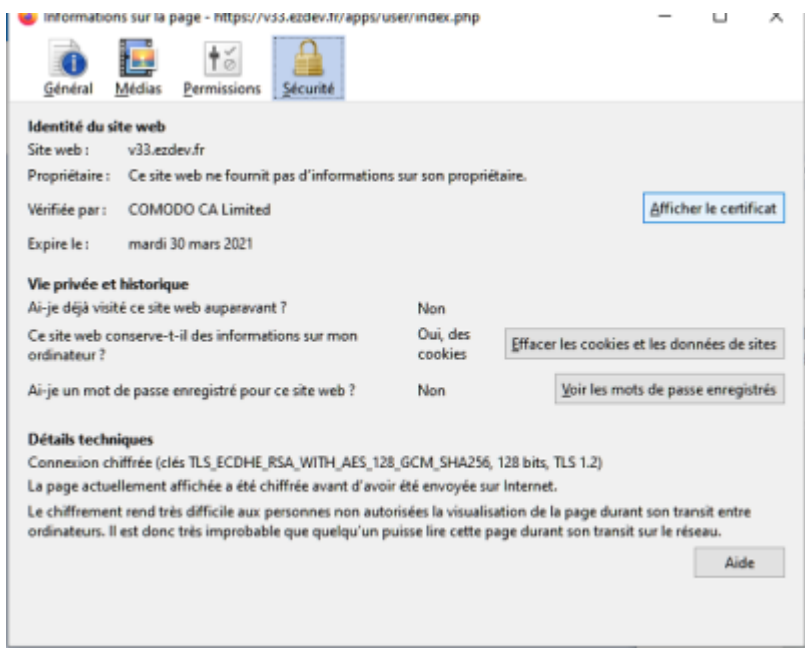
Informations sur la page - https://v33.ezdev.fr/apps/user/index.php

Général Médias Permissions Sécurité

Identité du site web
Site web : v33.ezdev.fr
Propriétaire : Ce site web ne fournit pas d'informations sur son propriétaire.
Vérifiée par : COMODO CA Limited
Afficher le certificat
Expire le : mardi 30 mars 2021

Vie privée et historique
Ai-je déjà visité ce site web auparavant ? Non
Ce site web conserve-t-il des informations sur mon ordinateur ? Oui, des cookies
Effacer les cookies et les données de sites
Ai-je un mot de passe enregistré pour ce site web ? Non
Voir les mots de passe enregistrés

Détails techniques
Connexion chiffrée (clés TLS_ECDHE_RSA_WITH_AES_128_GCM_SHA256, 128 bits, TLS 1.2)
La page actuellement affichée a été chiffrée avant d'avoir été envoyée sur Internet.
Le chiffrement rend très difficile aux personnes non autorisées la visualisation de la page durant son transit entre ordinateurs. Il est donc très improbable que quelqu'un puisse lire cette page durant son transit sur le réseau.
Aide